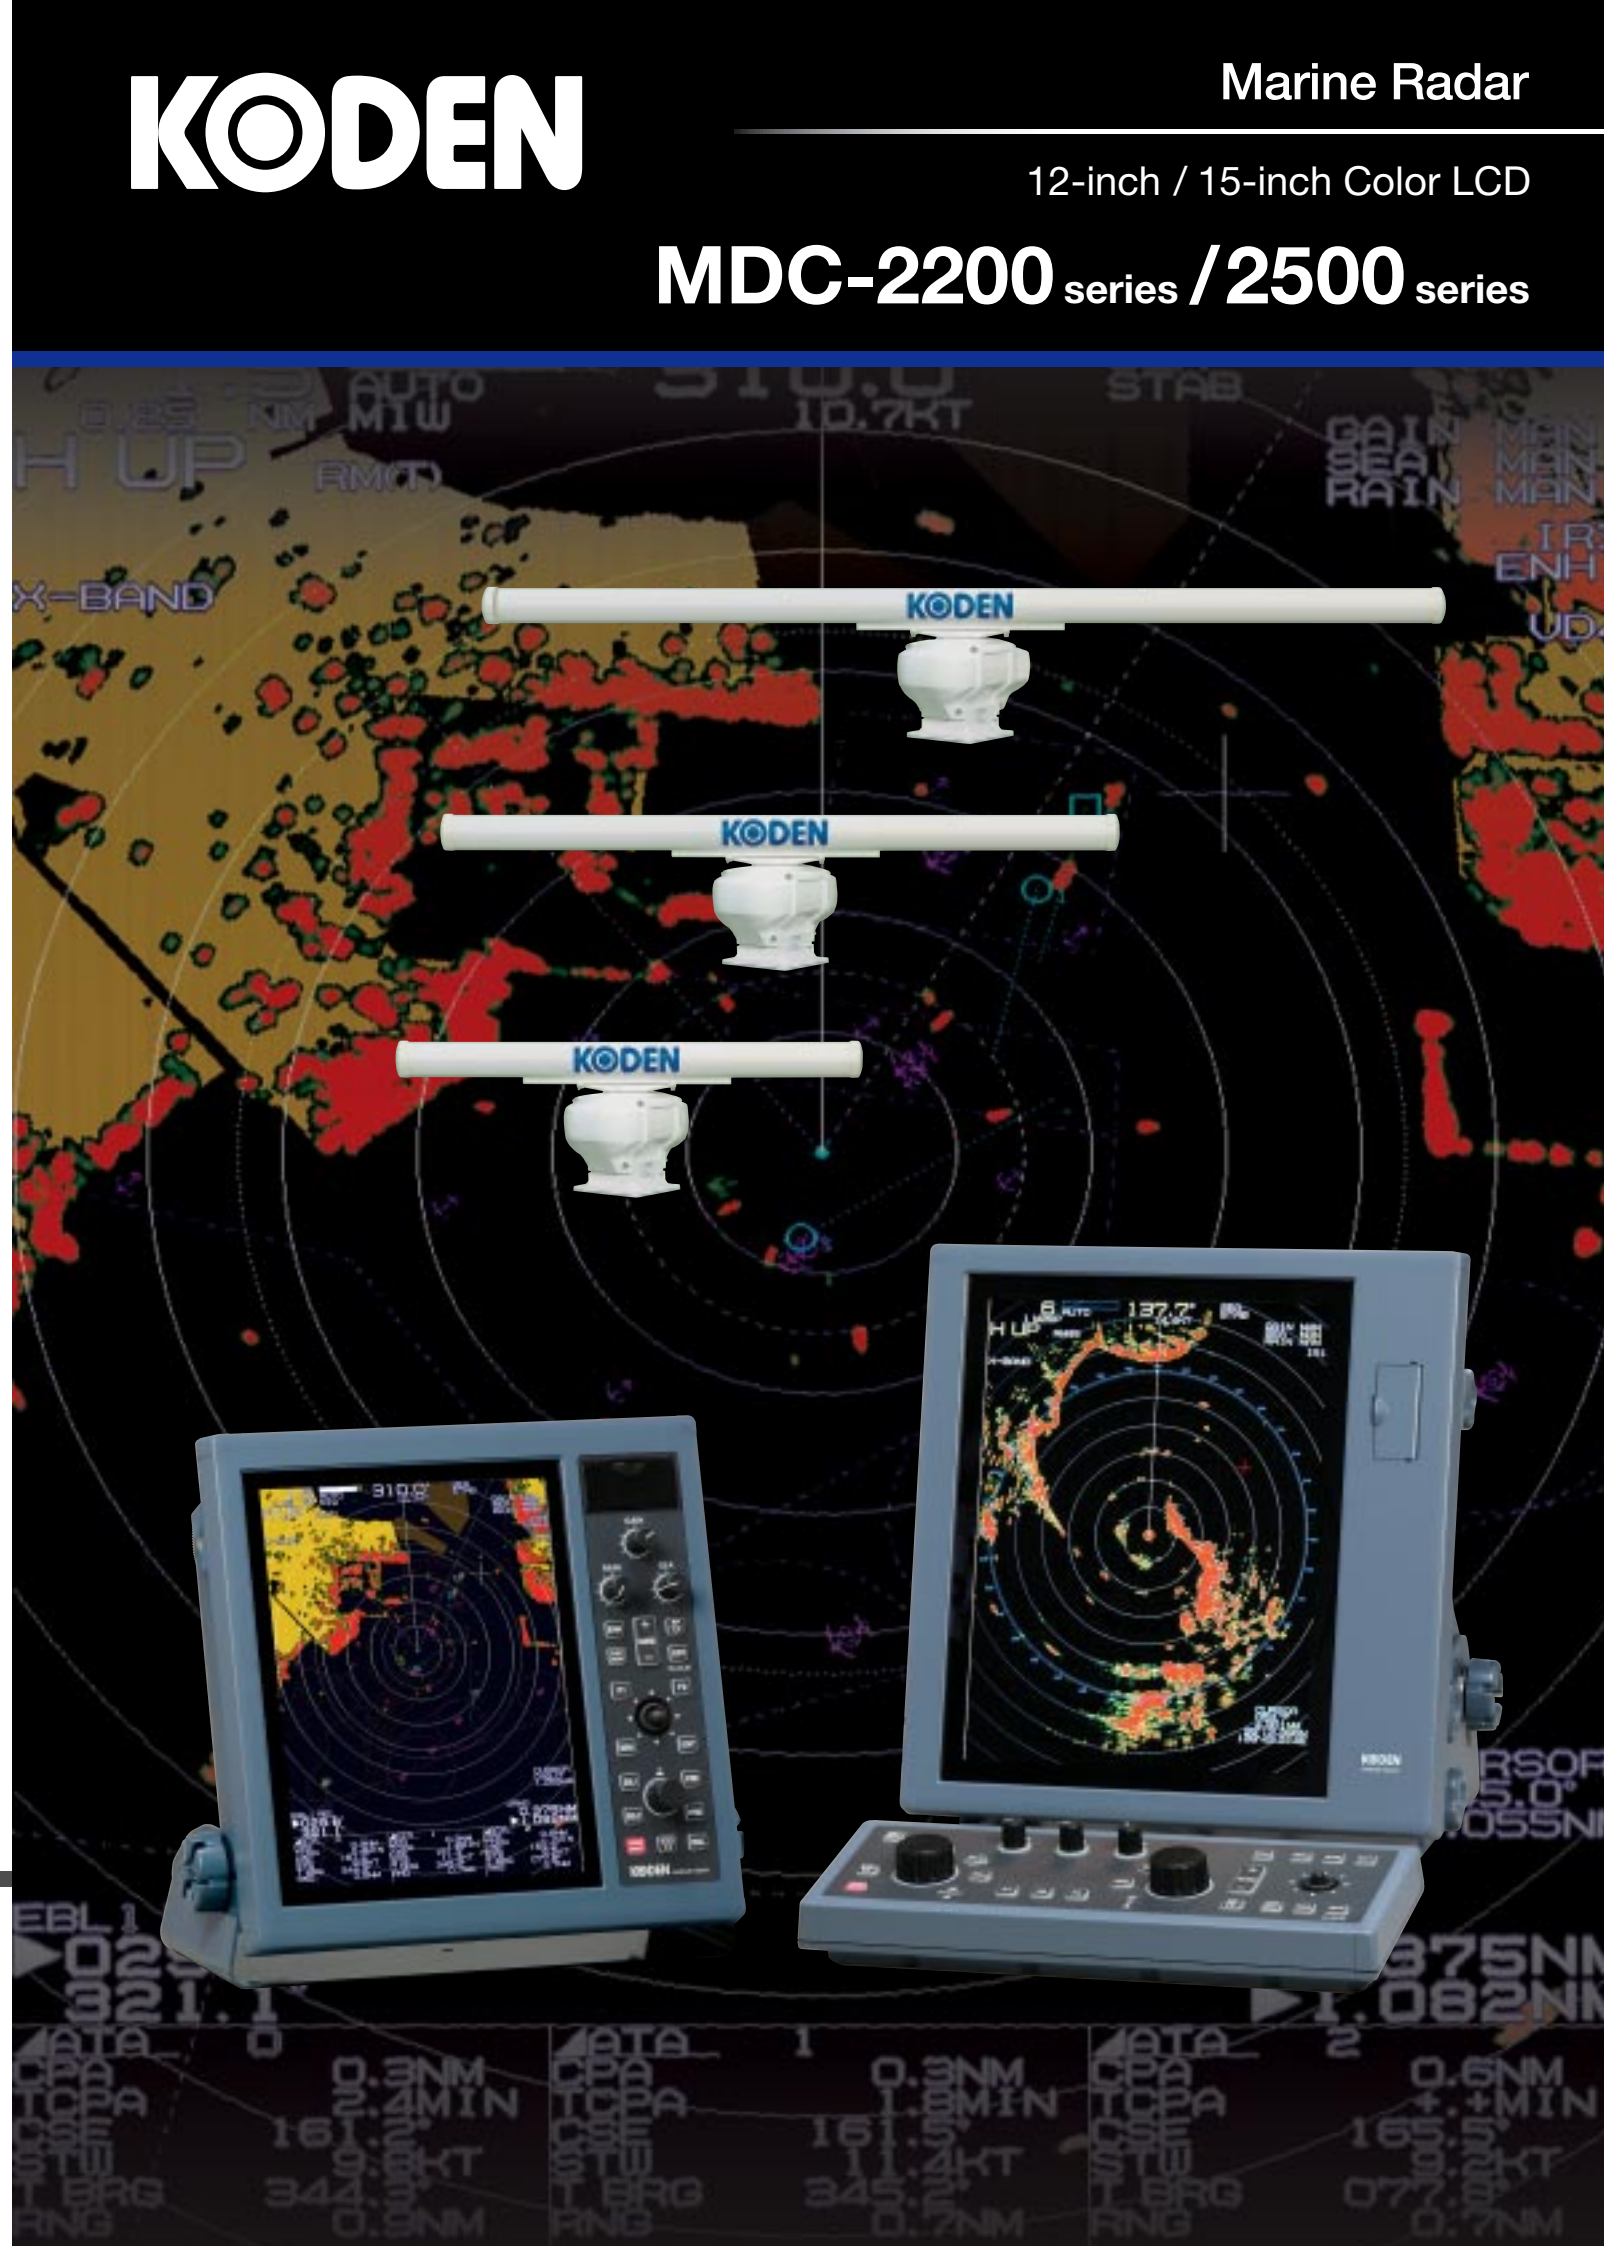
KODEN

Marine Radar

12-inch / 15-inch Color LCD

MDC-2200 series / 2500 series

AUTO
MIW
310.0
10.7KT
STAB
H UP
RM(T)
GAIN MAN
SEA MAN
RAIN MAN
IR
ENH
X-BAND
UD

KODEN
KODEN
KODEN

EBL 1
321.1
ATA 0
CPA 0.3NM
TCPA 2.4MIN
CSE 161.2°
STW 9.8KT
T BRG 344.9
RNG 0.9NM
ATA 1
CPA 0.3NM
TCPA 1.8MIN
CSE 161.5°
STW 11.4KT
T BRG 345.2°
RNG 0.7NM
ATA 2
CPA 0.6NM
TCPA +.+MIN
CSE 165.5°
STW 9.2KT
T BRG 077.8°
RNG 0.7NM
RSOR
5.0°
055NM
375NM
1.082NM